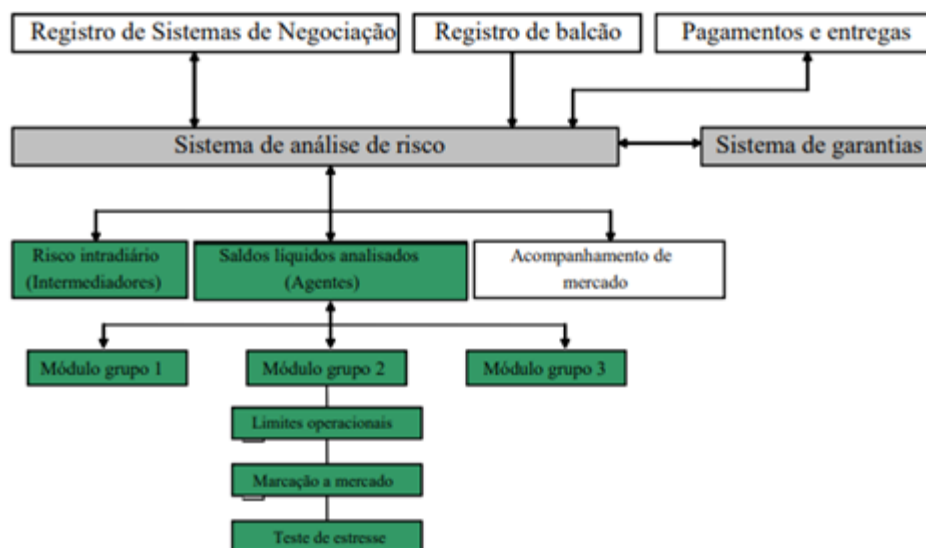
Registro de Sistemas de Negociação

Registro de balcão

Pagamentos e entregas

Sistema de análise de risco

Sistema de garantias

Risco intradiário (Intermediadores)

Saldos líquidos analisados (Agentes)

Acompanhamento de mercado

Módulo grupo 1

Módulo grupo 2

Módulo grupo 3

Limites operacionais

Marcação a mercado

Teste de estresse